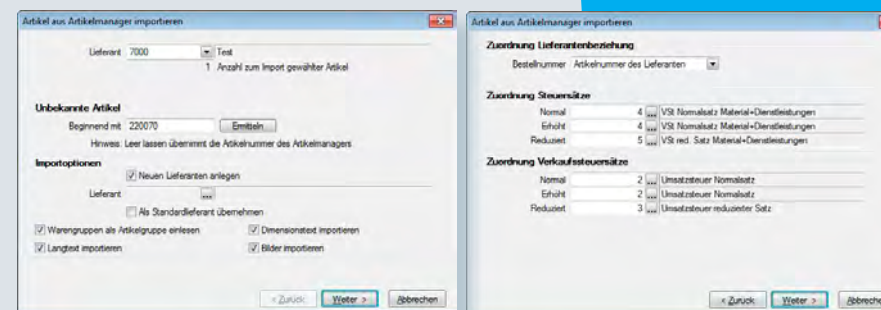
Artikel aus Artikelmanager importieren

Lieferant 7000 Test

1 Anzahl zum Import gewählter Artikel

Unbekannte Artikel

Beginnend mit 220070 Ermitteln

Hinweis: Leer lassen übernimmt die Artikelnummer des Artikelmanagers

Importoptionen

Neuen Lieferanten anlegen

Lieferant ...

Als Standardlieferant übernehmen

Warengruppen als Artikelgruppe einlesen

Dimensionstext importieren

Langtext importieren

Bilder importieren

< Zurück Weiter > Abbrechen

Artikel aus Artikelmanager importieren

Zuordnung Lieferantenbeziehung

Bestellnummer Artikelnummer des Lieferanten

Zuordnung Steuersätze

| | | | |
|---|---|---|---|
| Normal | 4 | ... | VSt Normalsatz Material+Dienstleistungen |
| Erhöht | 4 | ... | VSt Normalsatz Material+Dienstleistungen |
| Reduziert | 5 | ... | VSt red. Satz Material+Dienstleistungen |

Zuordnung Verkaufssteuersätze

| | | | |
|---|---|---|---|
| Normal | 2 | ... | Umsatzsteuer Normalsatz |
| Erhöht | 2 | ... | Umsatzsteuer Normalsatz |
| Reduziert | 3 | ... | Umsatzsteuer reduzierter Satz |

< Zurück Weiter > Abbreche